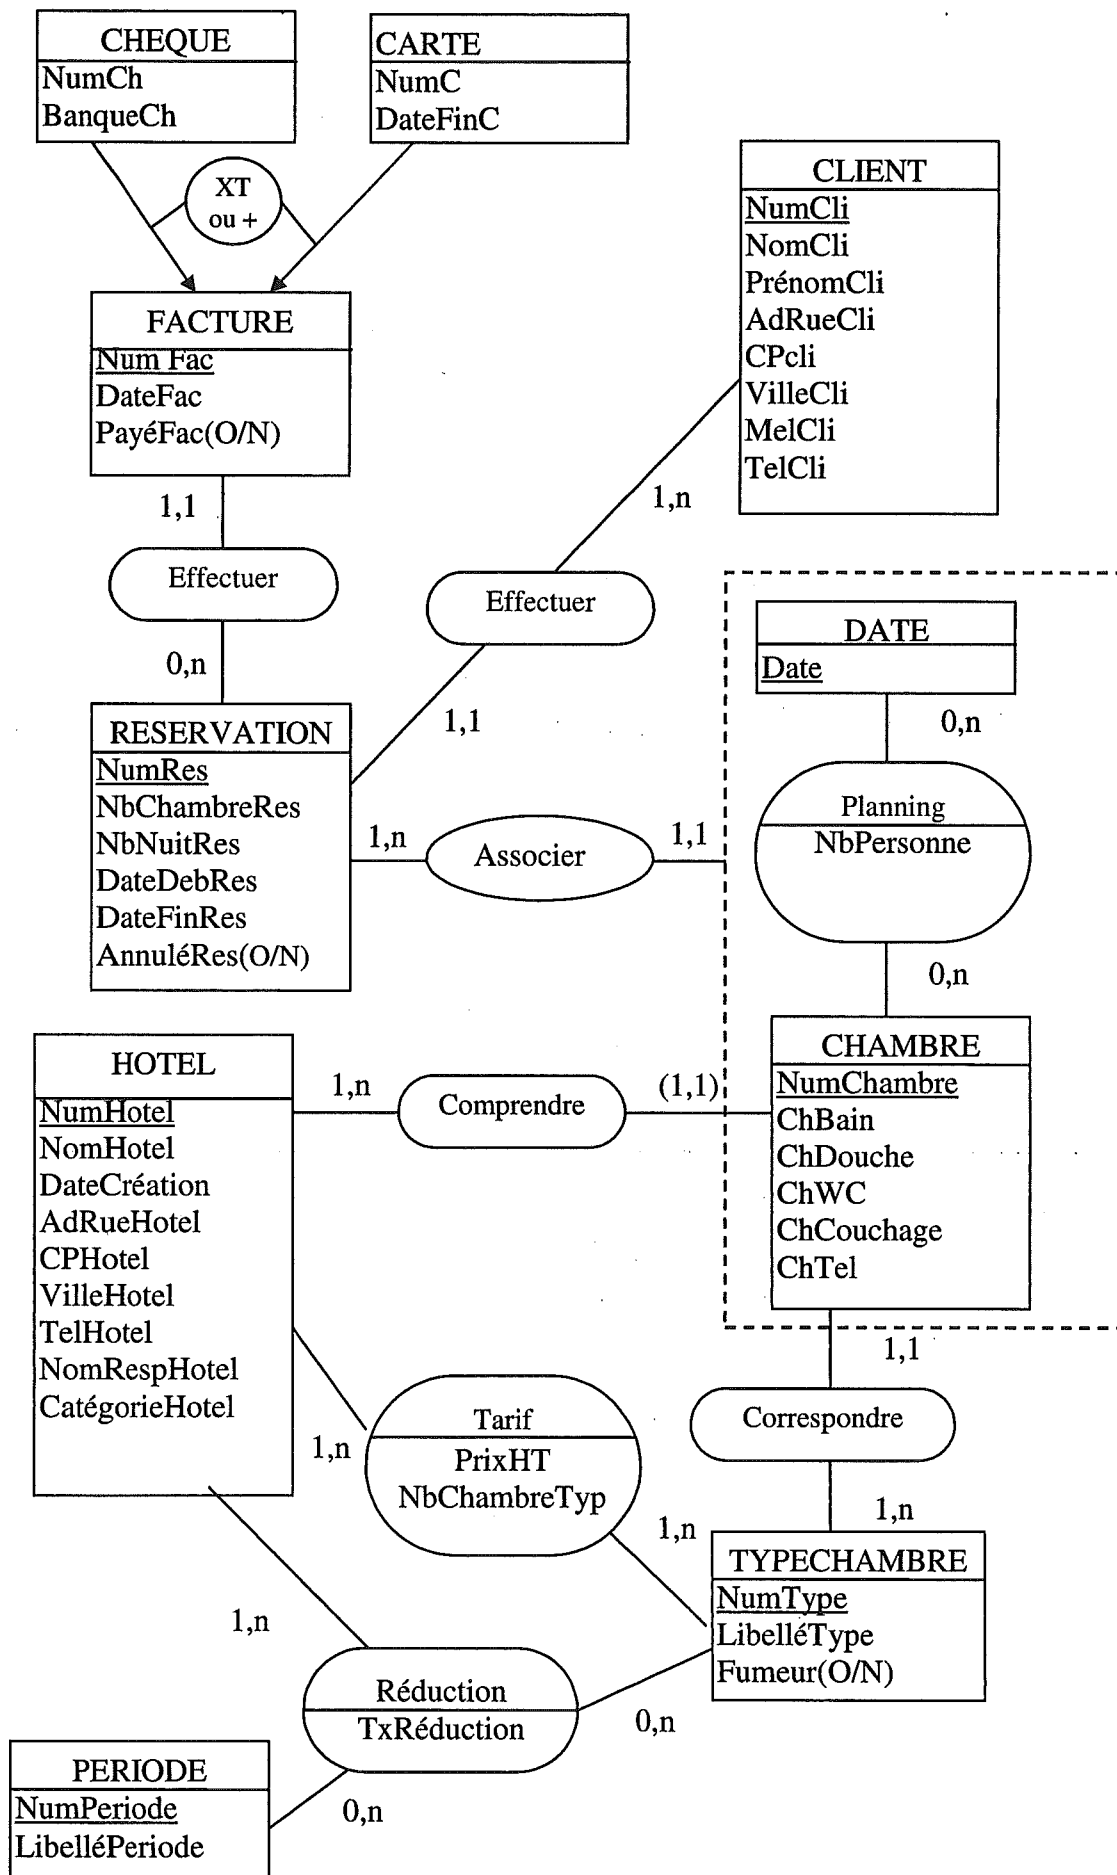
CHEQUE
NumCh
BanqueCh

CARTE
NumC
DateFinC

XT
ou +

CLIENT
NumCli
NomCli
PrénomCli
AdRueCli
CPcli
VilleCli
MelCli
TelCli

FACTURE
Num Fac
DateFac
PayéFac(O/N)

1,1

Effectuer

0,n

1,n

Effectuer

DATE
Date

0,n

1,1

RESERVATION
NumRes
NbChambreRes
NbNuitRes
DateDebRes
DateFinRes
AnnuléRes(O/N)

1,n
Associer
1,1

Planning
NbPersonne

0,n

HOTEL
NumHotel
NomHotel
DateCréation
AdRueHotel
CPHotel
VilleHotel
TelHotel
NomRespHotel
CatégorieHotel

1,n
Comprendre
(1,1)

CHAMBRE
NumChambre
ChBain
ChDouche
ChWC
ChCouchage
ChTel

1,1

Correspondre

1,n

Tarif
PrixHT
NbChambreTyp

1,n

1,n

TYPECHAMBRE
NumType
LibelléType
Fumeur(O/N)

1,n

Réduction
TxRéduction

0,n

PERIODE
NumPeriode
LibelléPeriode

0,n